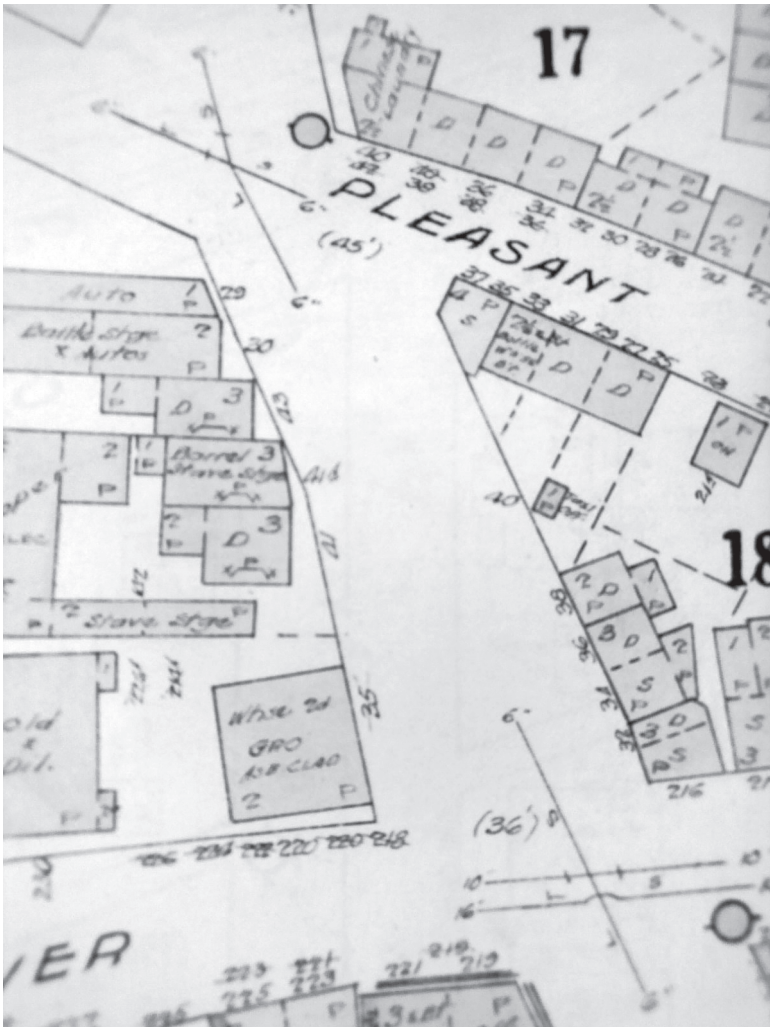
17

Chinese Laundry

D
D
D
D
D
D
D
P
P
P
P
$2\frac{1}{2}$
$2\frac{1}{2}$
$2\frac{1}{2}$
$2\frac{1}{2}$

40
39
38
36
31
32
30
28
26
24
22

PLEASANT

(45')

6"
6"

Auto
Bottle Stge.
& Autos
29
30
D 3
Barrel 3
Stave Stge
23
A16
D 3
21
Stave Stge
Old
&
Oil
Whse. 2d
GRO
ASB. CLAD
2
P
35

37 35 33 31 29 27 25
S
P
D
D
P
1 F
ON
40
18

38
36
34
32
D
S
D
S
3
216

(36')
10
10
16
8
236 234 222 220 220 218
VER
223
225
221
229
221 219
218